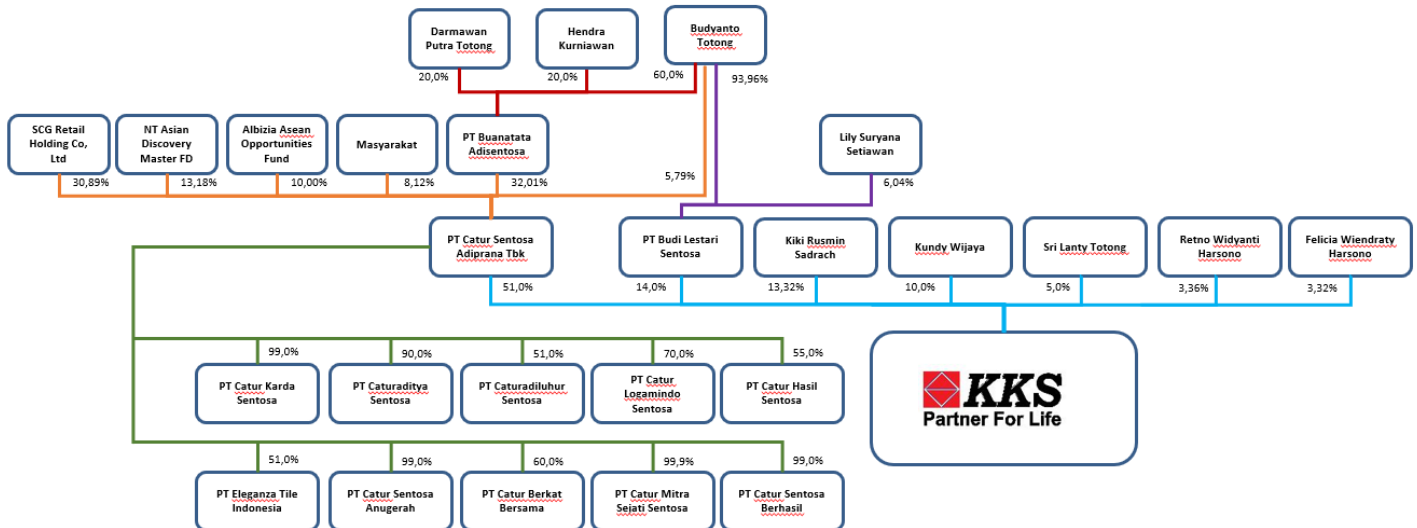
Darmawan Putra Totong

Hendra Kurniawan

Budyanto Totong

20,0%

20,0%

60,0%

93,96%

SCG Retail Holding Co, Ltd

NT Asian Discovery Master FD

Albizia Asean Opportunities Fund

Masyarakat

PT Buanatata Adisentosa

Lily Suryana Setiawan

30,89%

13,18%

10,00%

8,12%

32,01%

5,79%

6,04%

PT Catur Sentosa Adiprana Tbk

PT Budi Lestari Sentosa

Kiki Rusmin Sadrach

Kundy Wijaya

Sri Lanty Totong

Retno Widyanti Harsono

Felicia Wiendraty Harsono

51,0%

14,0%

13,32%

10,0%

5,0%

3,36%

3,32%

99,0%

90,0%

51,0%

70,0%

55,0%

PT Catur Karda Sentosa

PT Caturaditya Sentosa

PT Caturadiluhur Sentosa

PT Catur Logamindo Sentosa

PT Catur Hasil Sentosa

KKS
Partner For Life

51,0%

99,0%

60,0%

99,9%

99,0%

PT Eleganza Tile Indonesia

PT Catur Sentosa Anugerah

PT Catur Berkat Bersama

PT Catur Mitra Sejati Sentosa

PT Catur Sentosa Berhasil